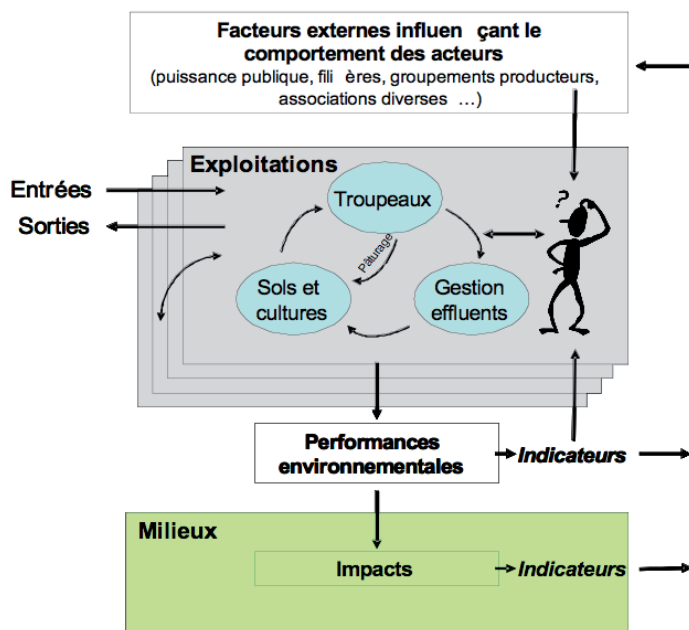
Facteurs externes influen çant le comportement des acteurs
(puissance publique, fili ères, groupements producteurs, associations diverses …)

Exploitations

Entrées

Sorties

Troupeaux

Pâturage

Sols et cultures

Gestion effluents

?

Performances environnementales

Indicateurs

Milieux

Impacts

Indicateurs